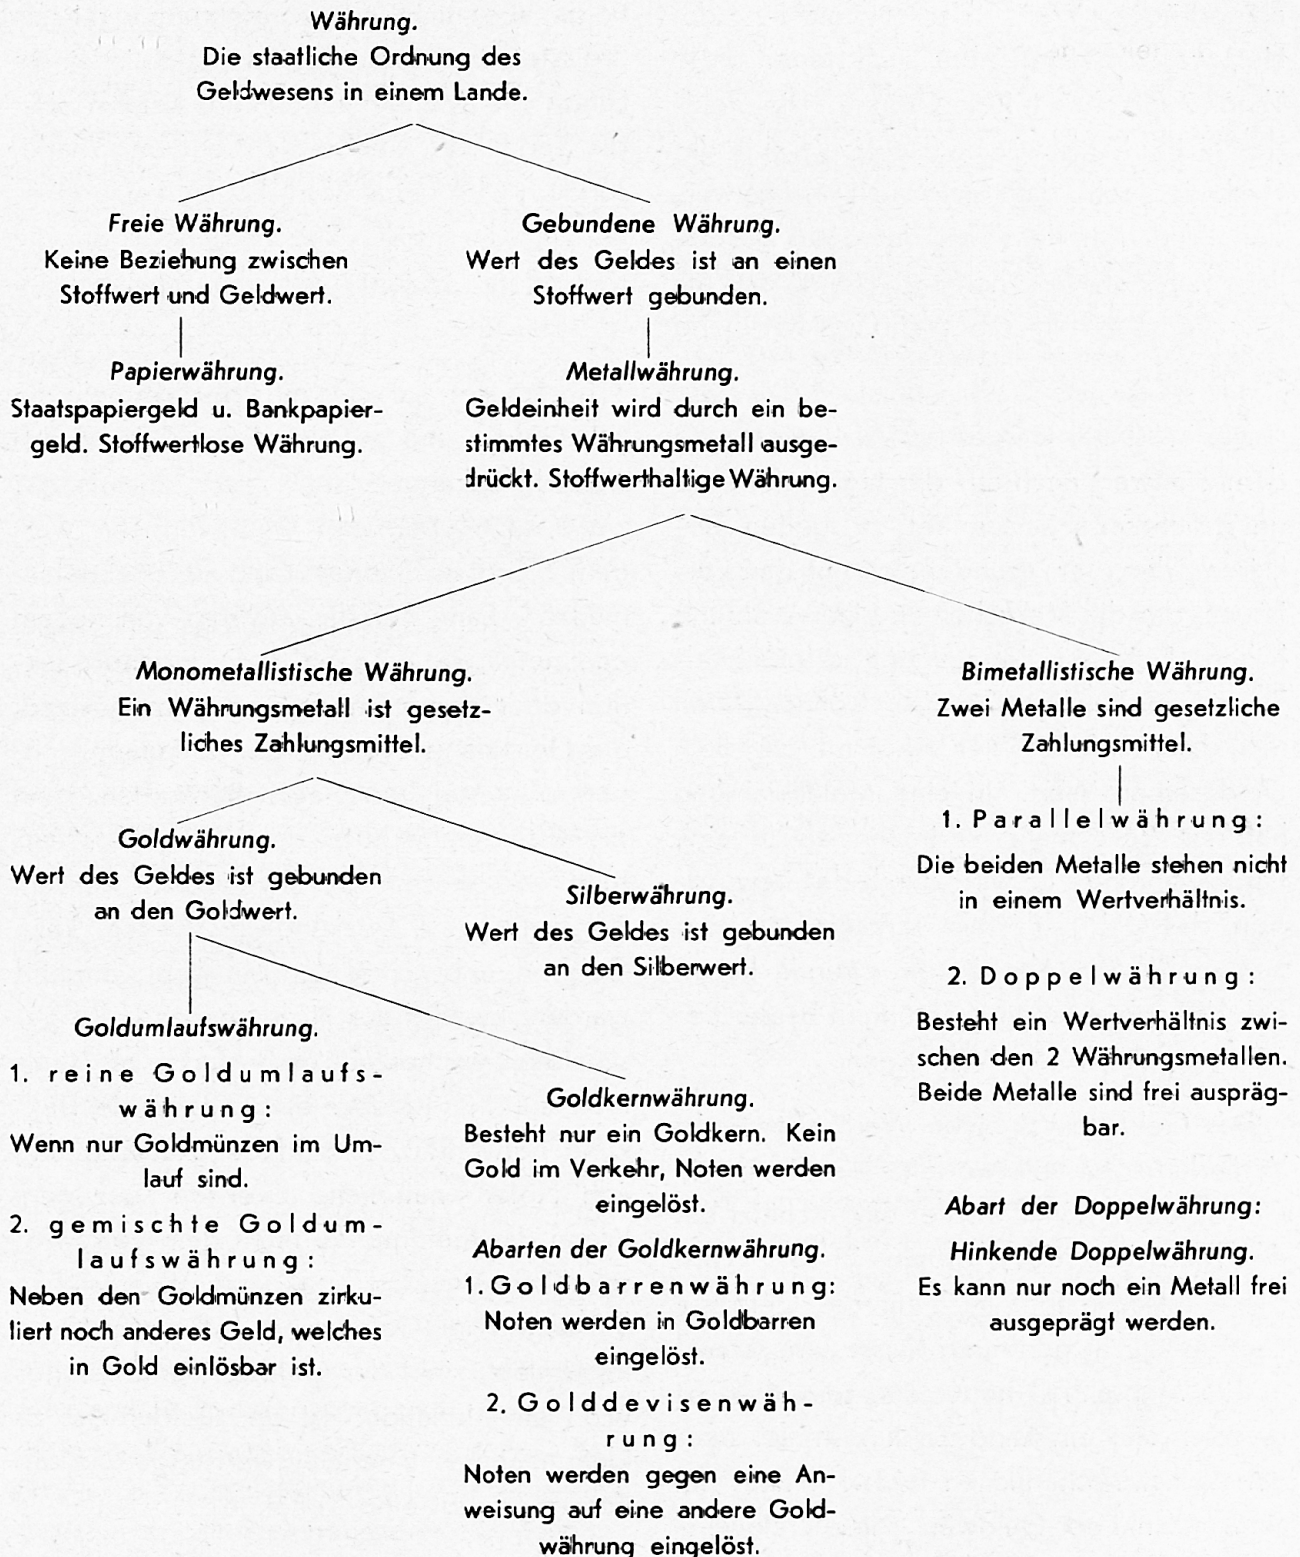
Währung.
Die staatliche Ordnung des Geldwesens in einem Lande.

Freie Währung.
Keine Beziehung zwischen Stoffwert und Geldwert.

Papierwährung.
Staatspapiergeld u. Bankpapiergeld. Stoffwertlose Währung.

Gebundene Währung.
Wert des Geldes ist an einen Stoffwert gebunden.

Metallwährung.
Geldeinheit wird durch ein bestimmtes Währungsmetall ausgedrückt. Stoffwerthaltige Währung.

Monometallistische Währung.
Ein Währungsmetall ist gesetzliches Zahlungsmittel.

Goldwährung.
Wert des Geldes ist gebunden an den Goldwert.

Goldumlaufswährung.
1. reine Goldumlaufswährung:
Wenn nur Goldmünzen im Umlauf sind.
2. gemischte Goldumlaufswährung:
Neben den Goldmünzen zirkuliert noch anderes Geld, welches in Gold einlösbar ist.

Silberwährung.
Wert des Geldes ist gebunden an den Silberwert.

Goldkernwährung.
Besteht nur ein Goldkern. Kein Gold im Verkehr, Noten werden eingelöst.
Abarten der Goldkernwährung.
1. Goldbarrenwährung:
Noten werden in Goldbarren eingelöst.
2. Golddevisenwährung:
Noten werden gegen eine Anweisung auf eine andere Goldwährung eingelöst.

Bimetallistische Währung.
Zwei Metalle sind gesetzliche Zahlungsmittel.

1. Parallelwährung:
Die beiden Metalle stehen nicht in einem Wertverhältnis.

2. Doppelwährung:
Besteht ein Wertverhältnis zwischen den 2 Währungsmetallen. Beide Metalle sind frei ausprägbar.

Abart der Doppelwährung:
Hinkende Doppelwährung.
Es kann nur noch ein Metall frei ausgeprägt werden.